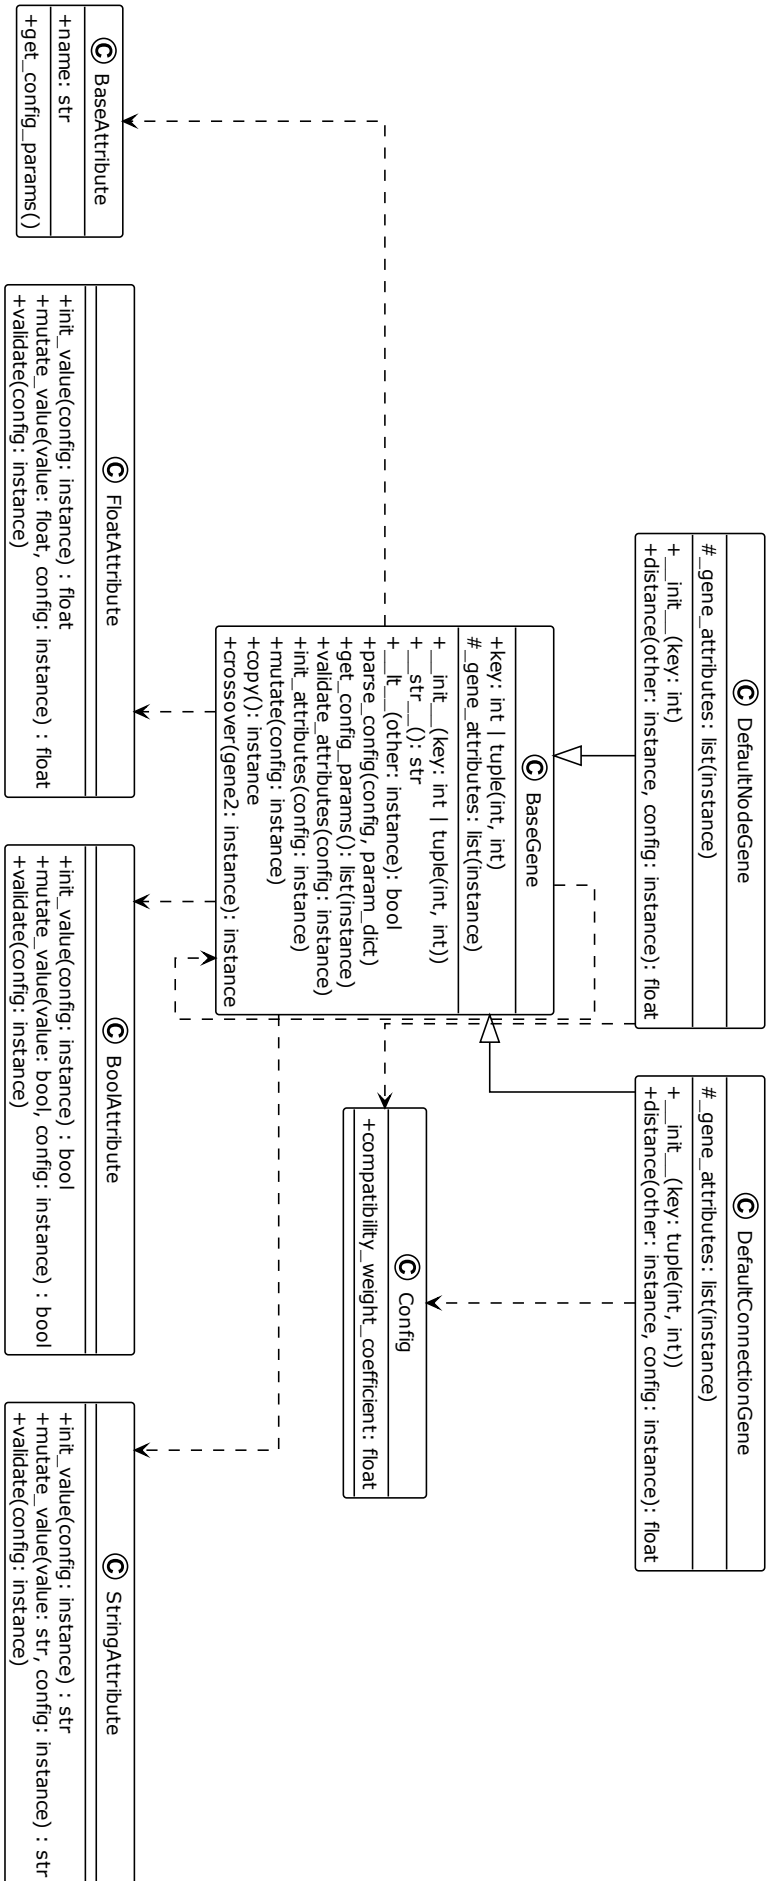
C DefaultNodeGene
#_gene_attributes: list(instance)
+__init__(key: int)
+distance(other: instance, config: instance): float

C DefaultConnectionGene
#_gene_attributes: list(instance)
+__init__(key: tuple(int, int))
+distance(other: instance, config: instance): float

C BaseGene
+key: int | tuple(int, int)
#_gene_attributes: list(instance)
+__init__(key: int | tuple(int, int))
+__str__(): str
+__lt__(other: instance): bool
+parse_config(config, param_dict)
+get_config_params(): list(instance)
+validate_attributes(config: instance)
+init_attributes(config: instance)
+mutate(config: instance)
+copy(): instance
+crossover(gene2: instance): instance

C Config
+compatibility_weight_coefficient: float

C BaseAttribute
+name: str
+get_config_params()

C FloatAttribute
+init_value(config: instance) : float
+mutate_value(value: float, config: instance) : float
+validate(config: instance)

C BoolAttribute
+init_value(config: instance) : bool
+mutate_value(value: bool, config: instance) : bool
+validate(config: instance)

C StringAttribute
+init_value(config: instance) : str
+mutate_value(value: str, config: instance) : str
+validate(config: instance)